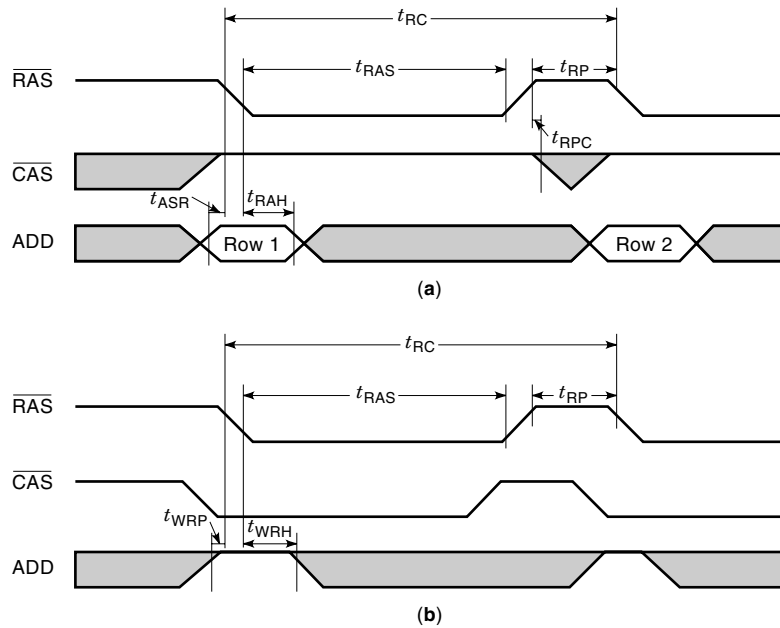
$t_{RC}$
$\overline{RAS}$
$t_{RAS}$
$t_{RP}$
$t_{RPC}$
$\overline{CAS}$
$t_{ASR}$
$t_{RAH}$
ADD
Row 1
Row 2
(a)

$t_{RC}$
$\overline{RAS}$
$t_{RAS}$
$t_{RP}$
$\overline{CAS}$
$t_{WRP}$
$t_{WRH}$
ADD
(b)